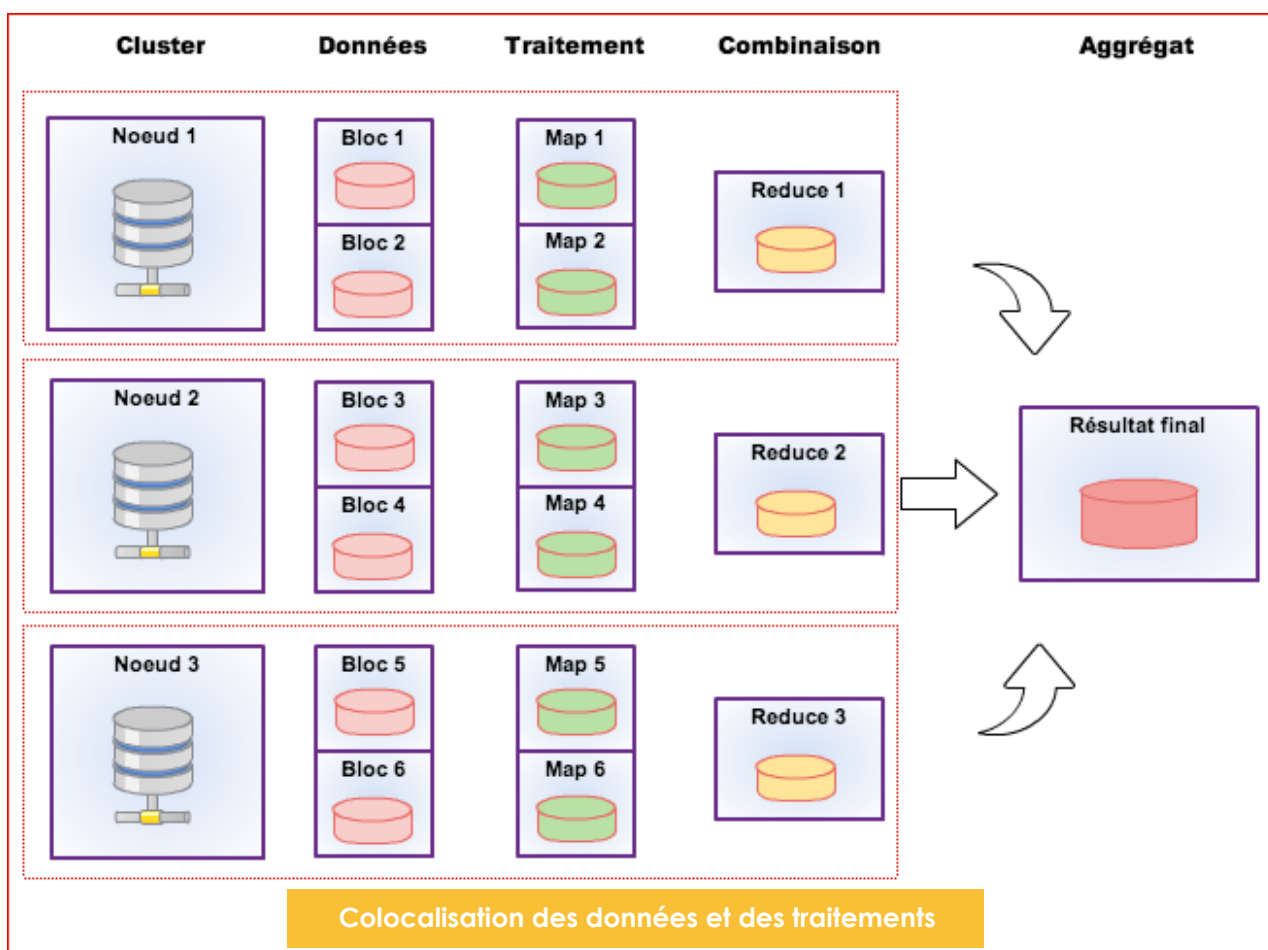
Cluster Données Traitement Combinaison Aggrégat

Noeud 1
Bloc 1
Bloc 2
Map 1
Map 2
Reduce 1

Noeud 2
Bloc 3
Bloc 4
Map 3
Map 4
Reduce 2

Résultat final

Noeud 3
Bloc 5
Bloc 6
Map 5
Map 6
Reduce 3

Colocalisation des données et des traitements